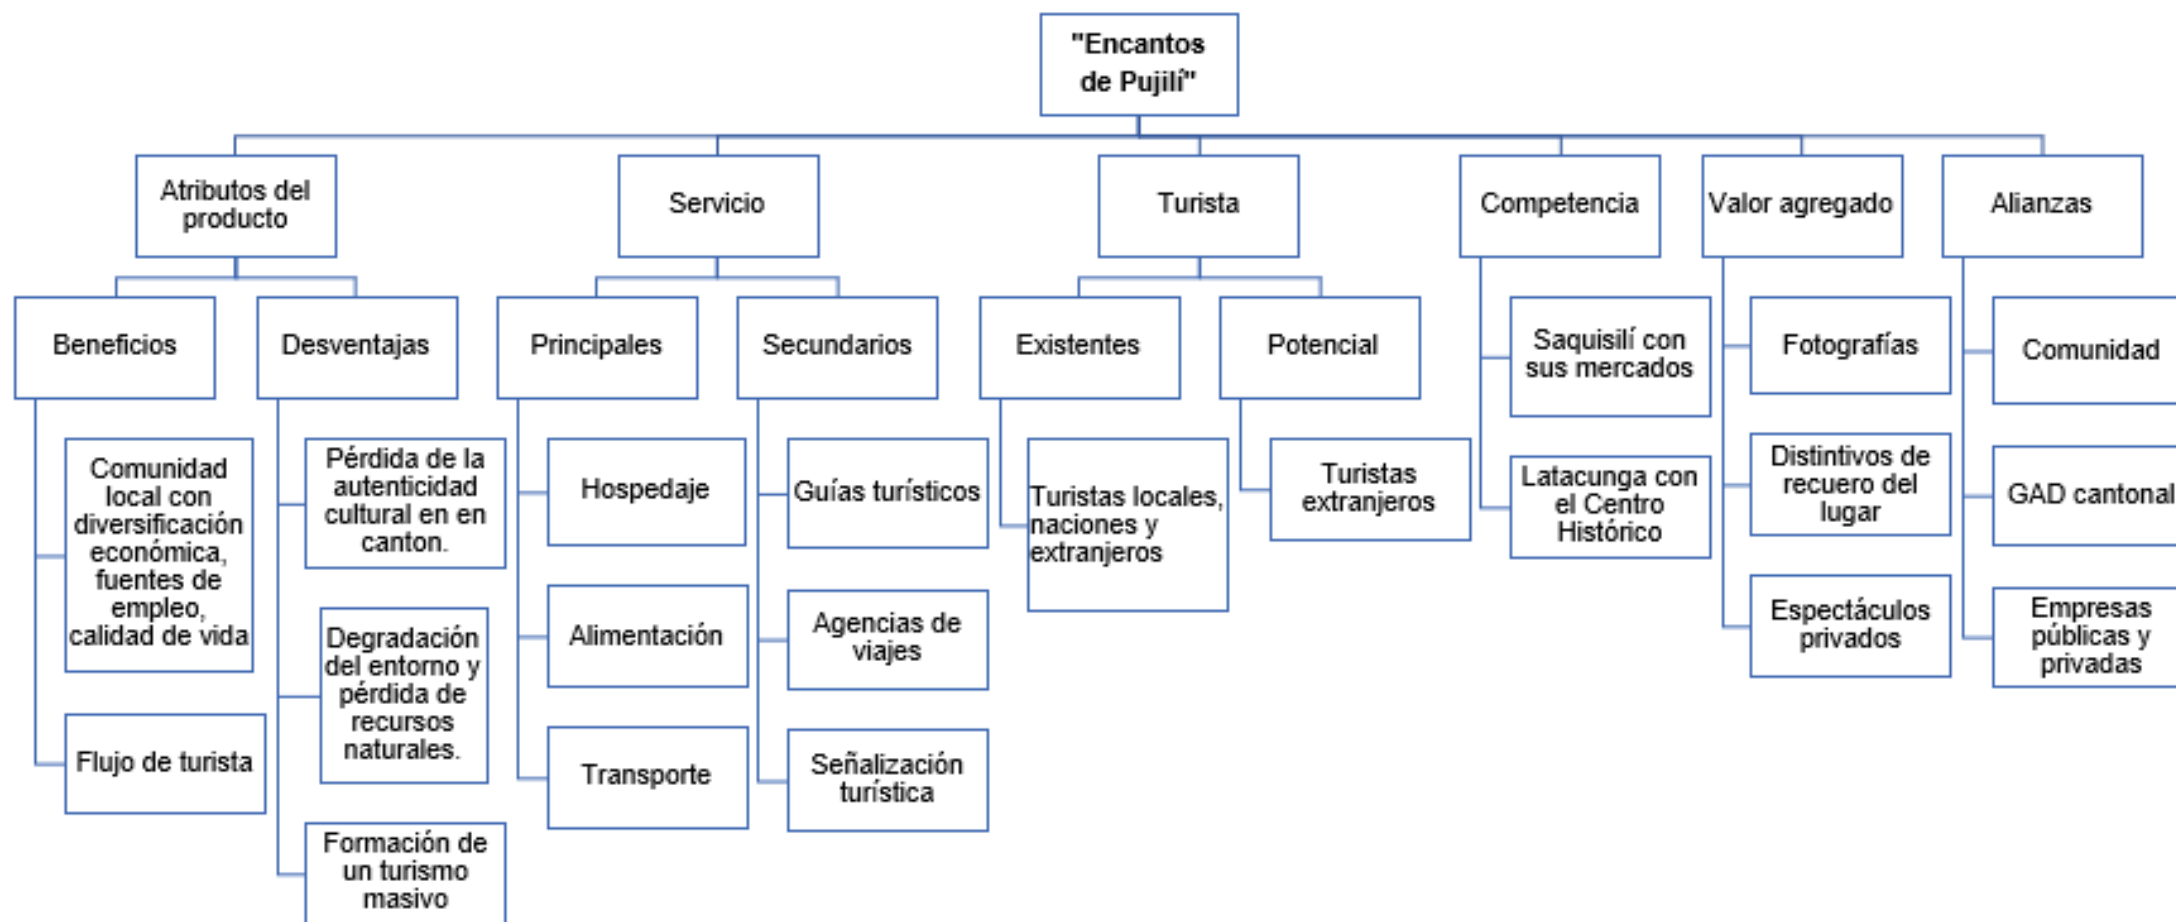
"Encantos de Pujilí"

Atributos del producto

Beneficios

Comunidad local con diversificación económica, fuentes de empleo, calidad de vida

Flujo de turista

Desventajas

Pérdida de la autenticidad cultural en en canton.

Degradación del entorno y pérdida de recursos naturales.

Formación de un turismo masivo

Servicio

Principales

Hospedaje

Alimentación

Transporte

Secundarios

Guías turísticos

Agencias de viajes

Señalización turística

Turista

Existentes

Turistas locales, naciones y extranjeros

Potencial

Turistas extranjeros

Competencia

Saquisilí con sus mercados

Latacunga con el Centro Histórico

Valor agregado

Fotografías

Distintivos de recuero del lugar

Espectáculos privados

Alianzas

Comunidad

GAD cantonal

Empresas públicas y privadas